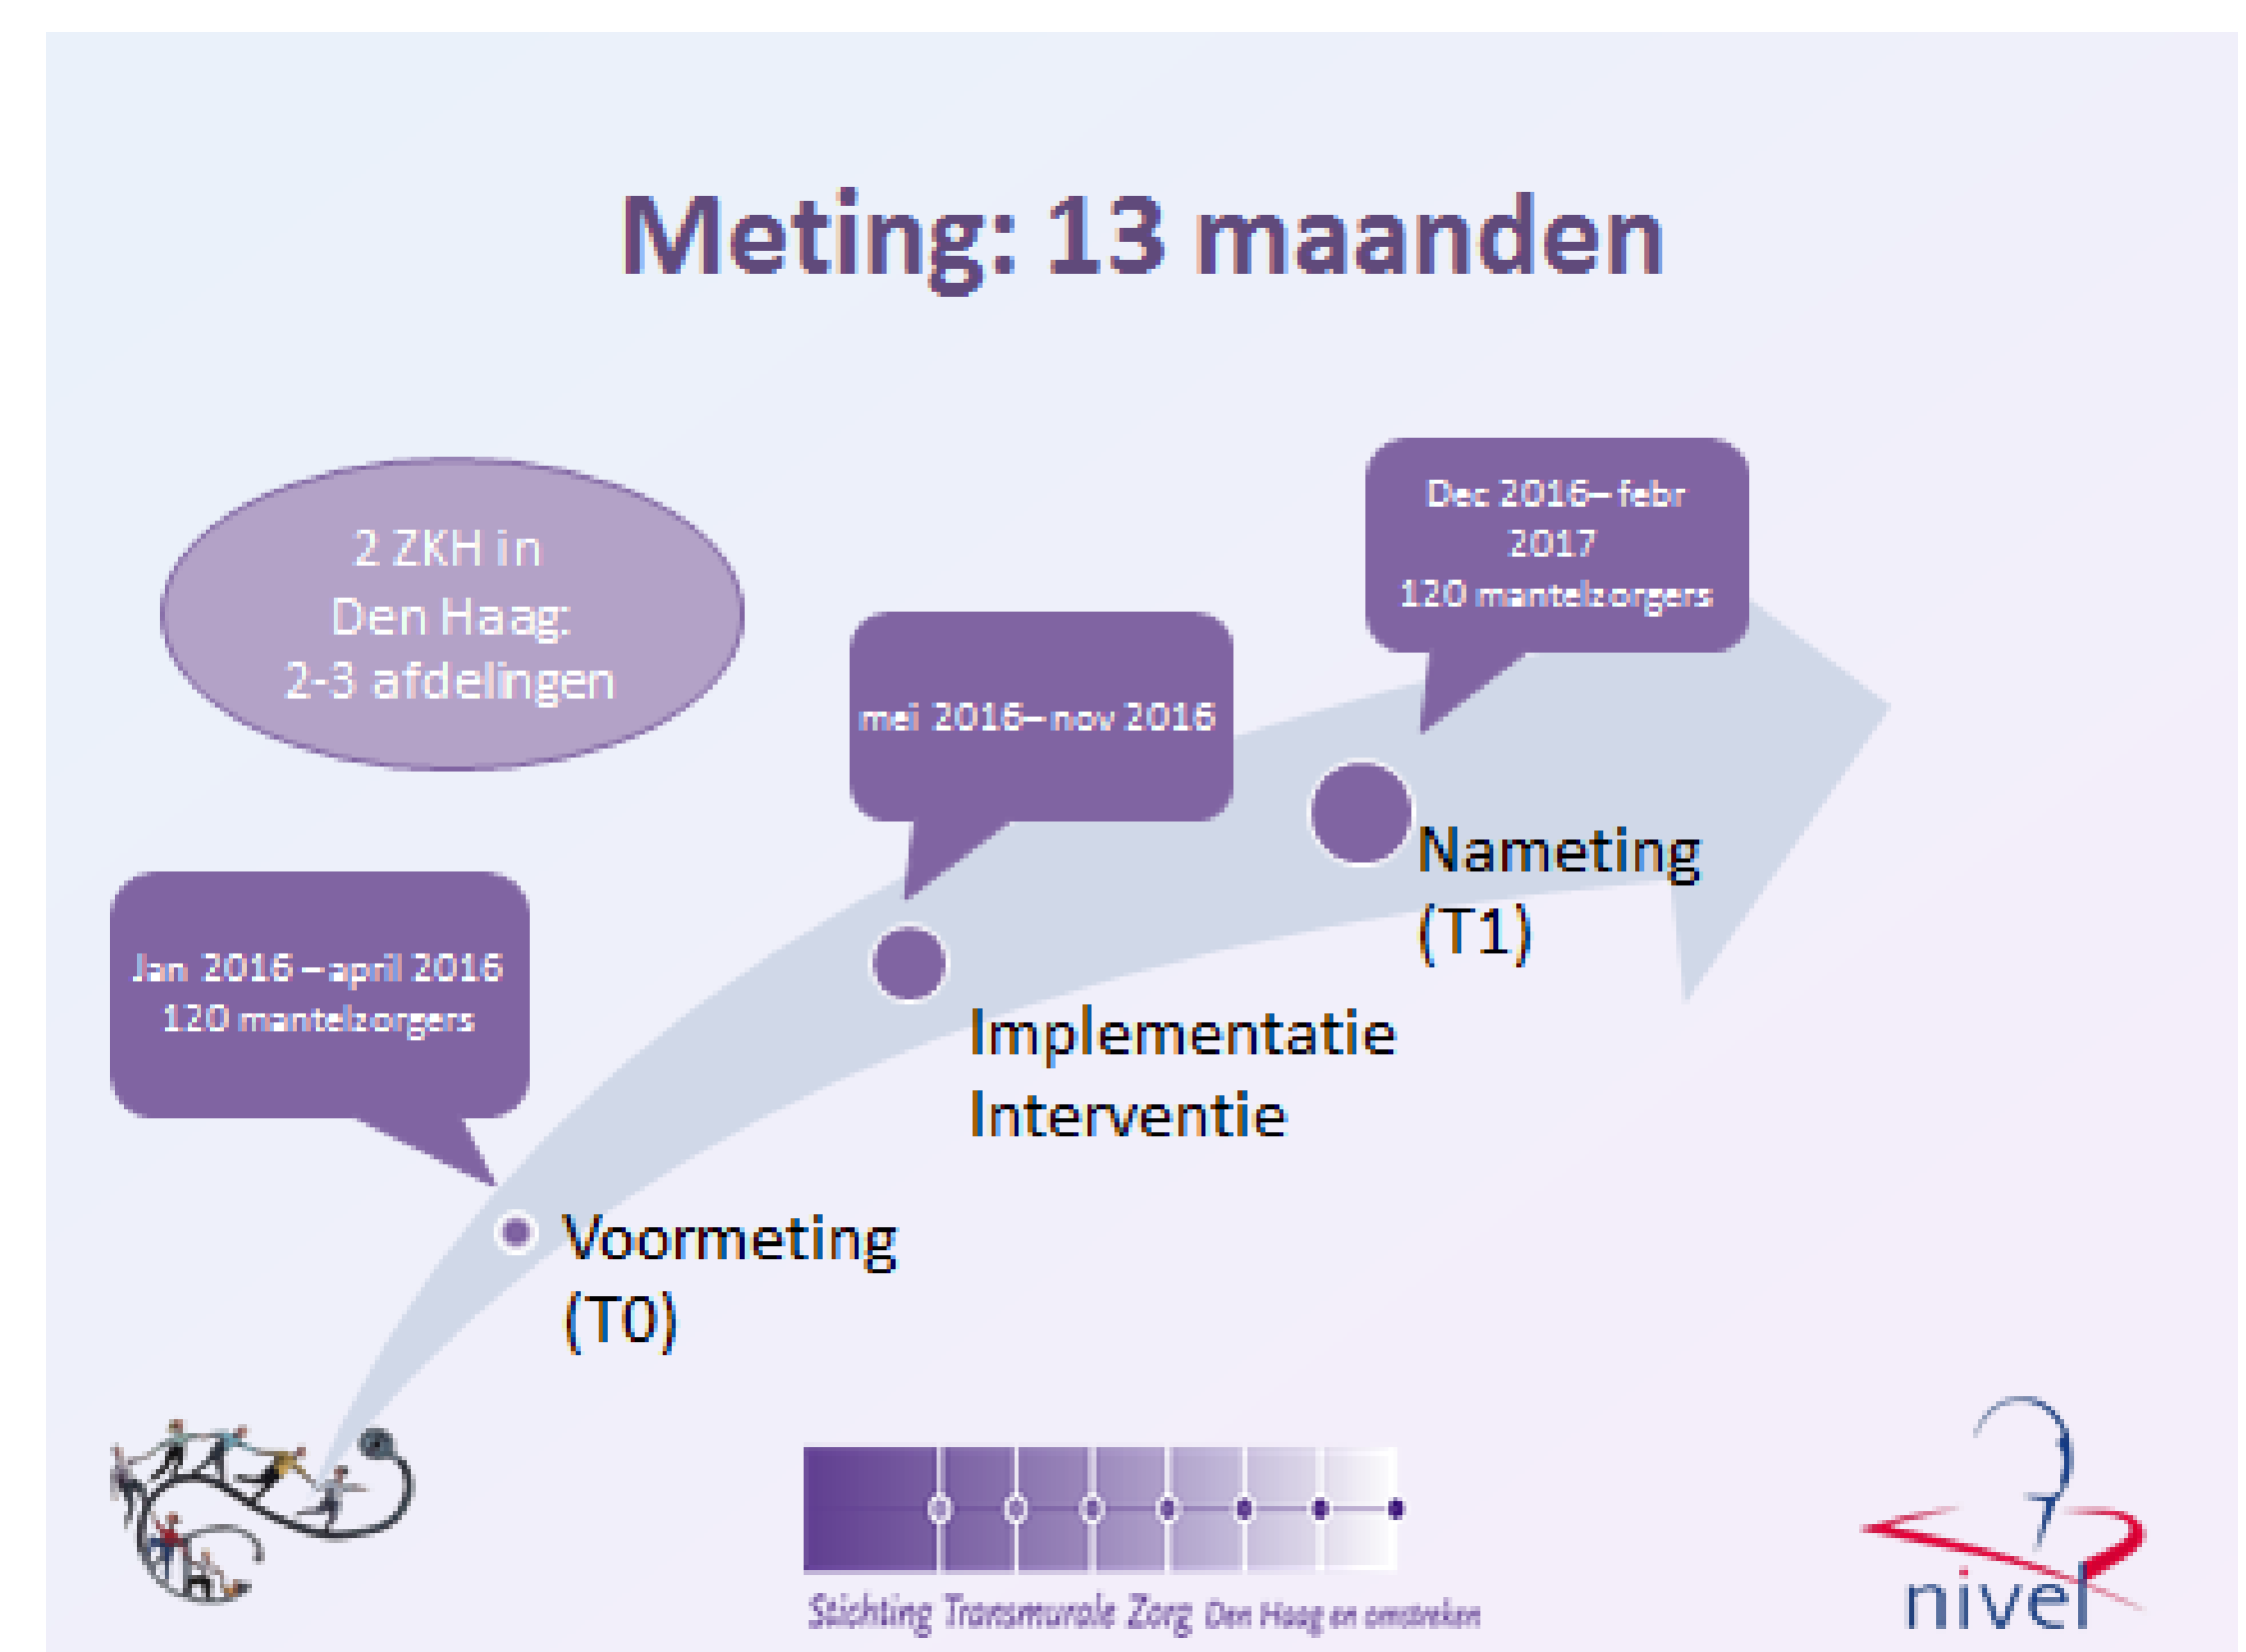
Meting: 13 maanden

2 ZKH in Den Haag: 2-3 afdelingen

Dec 2016– febr 2017
120 mantelzorgers

mei 2016– nov 2016

Nameting (T1)

Jan 2016 – april 2016
120 mantelzorgers

Implementatie Interventie

Voormeting (T0)

Stichting Transmurale Zorg Den Haag en omstreken

nivel